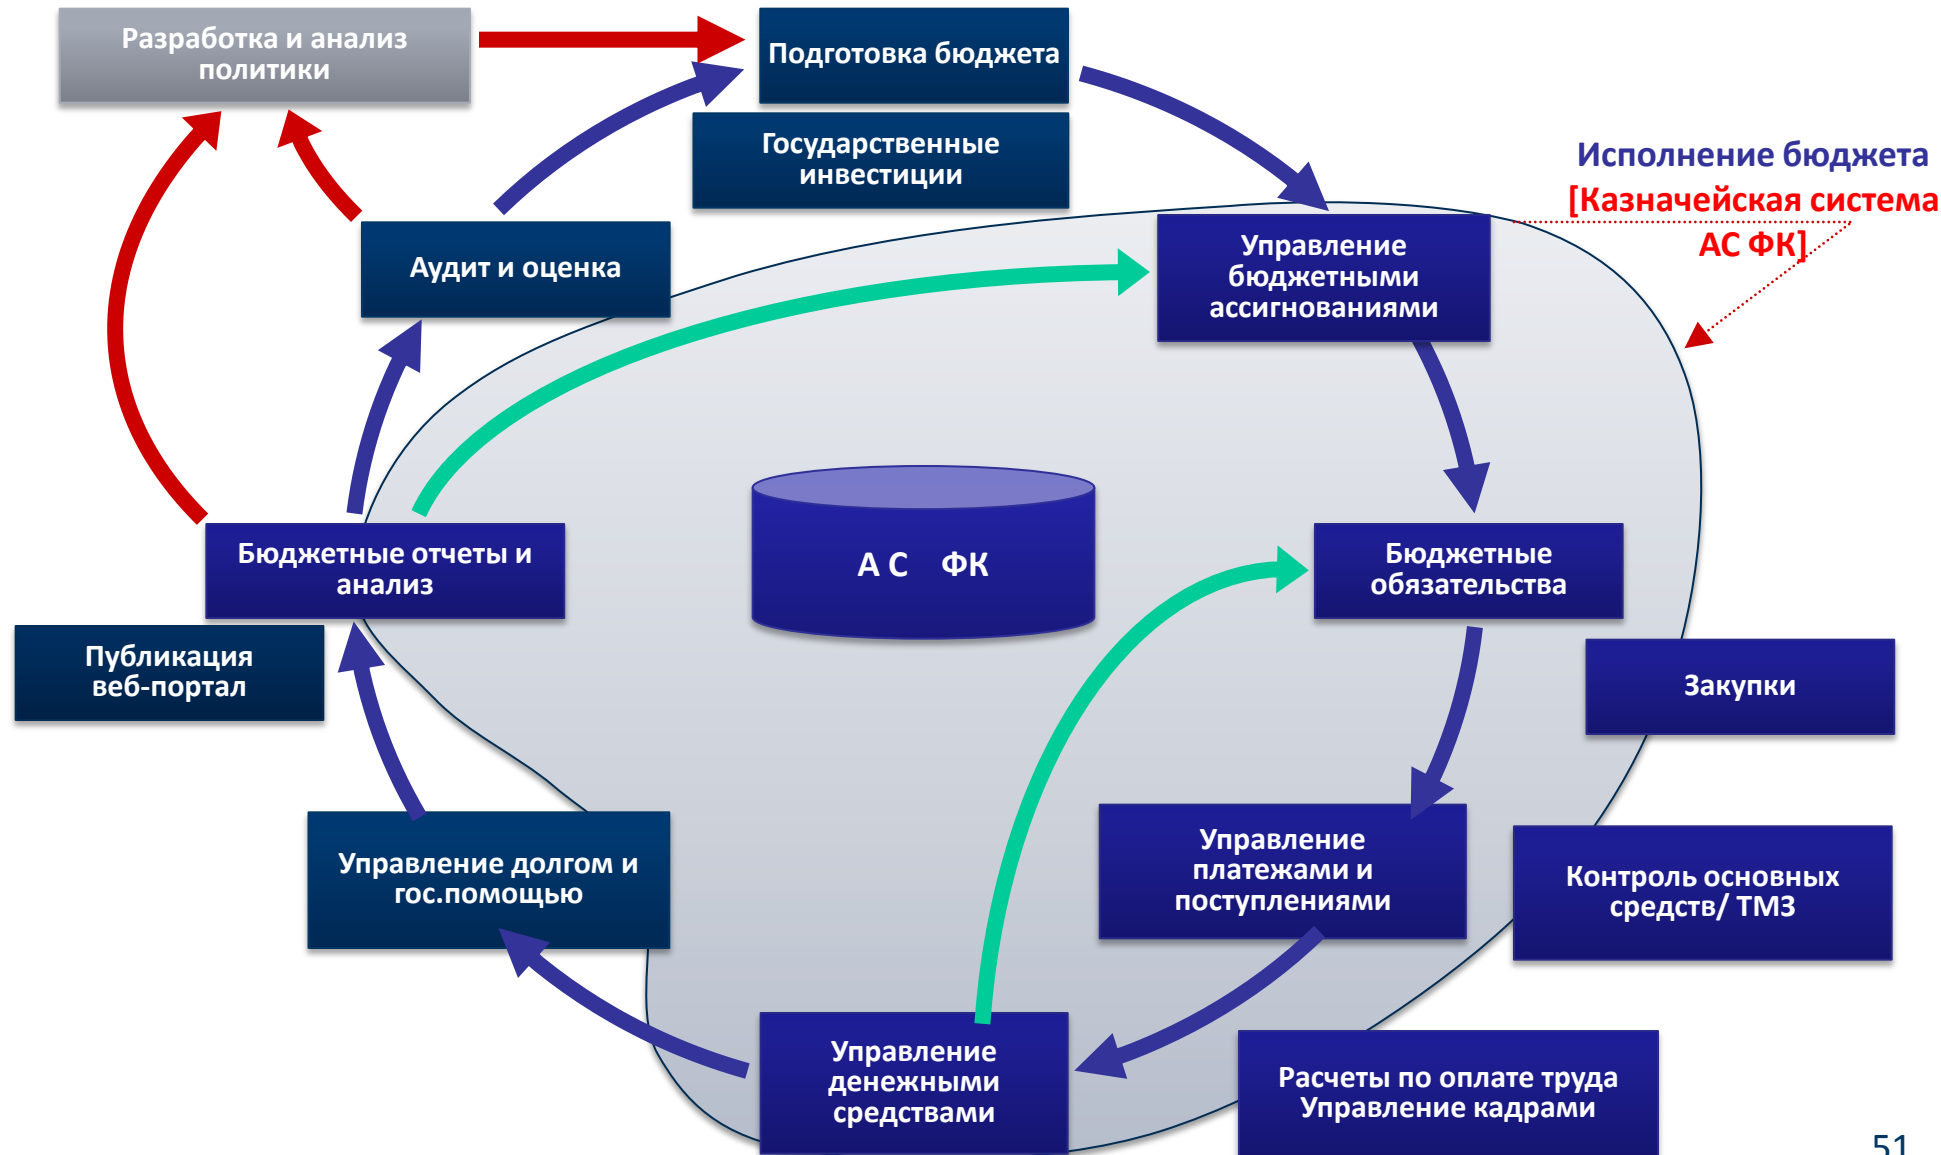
Разработка и анализ политики

Подготовка бюджета

Государственные инвестиции

Исполнение бюджета
[Казначейская система АС ФК]

Аудит и оценка

Управление бюджетными ассигнованиями

Бюджетные отчеты и анализ

А С ФК

Бюджетные обязательства

Публикация веб-портал

Закупки

Управление долгом и гос.помощью

Управление платежами и поступлениями

Контроль основных средств/ ТМЗ

Управление денежными средствами

Расчеты по оплате труда Управление кадрами

51